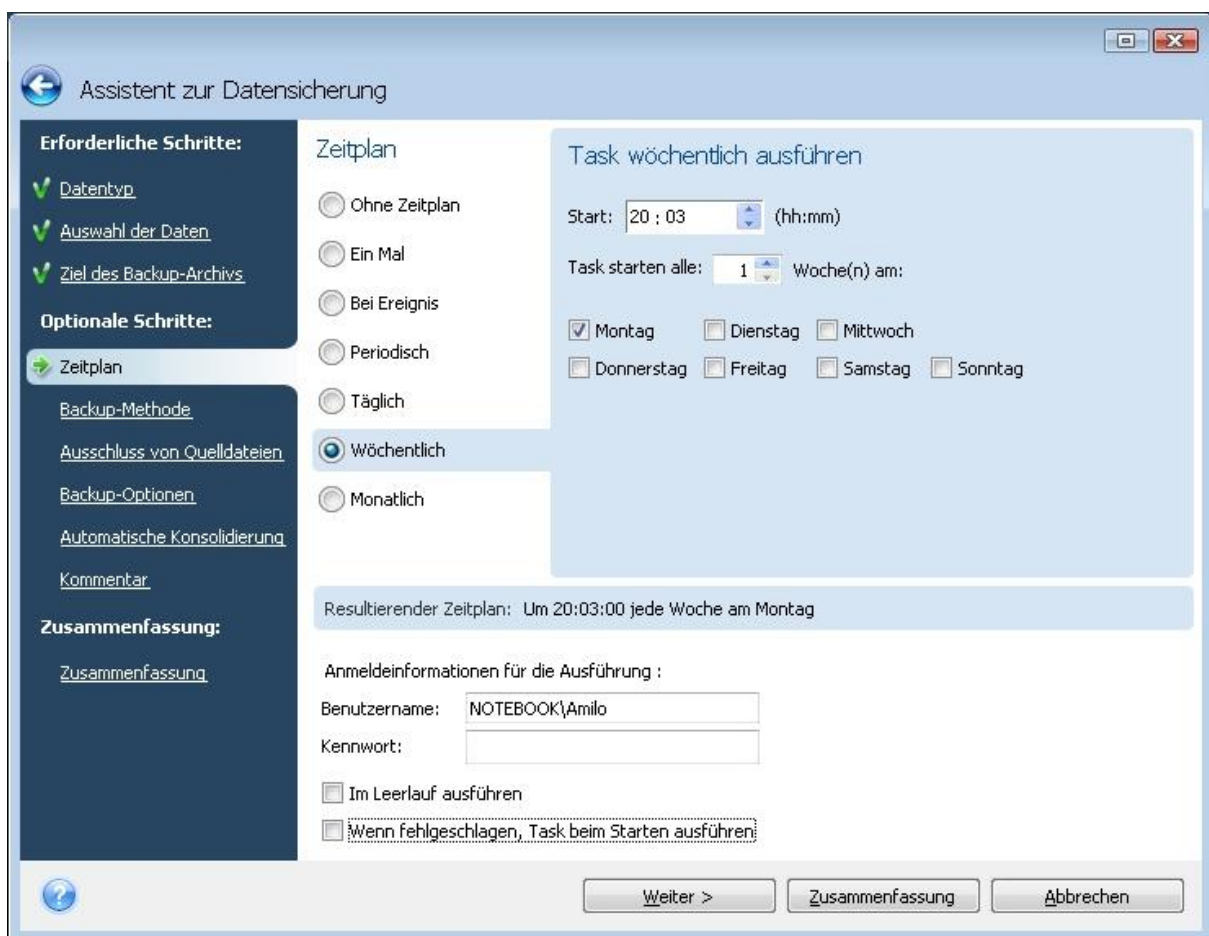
Assistent zur Datensicherung

Erforderliche Schritte:

Datentyp

Auswahl der Daten

Ziel des Backup-Archivs

Optionale Schritte:

Zeitplan

Backup-Methode

Ausschluss von Quelldateien

Backup-Optionen

Automatische Konsolidierung

Kommentar

Zusammenfassung:

Zusammenfassung

Zeitplan

Ohne Zeitplan

Ein Mal

Bei Ereignis

Periodisch

Täglich

Wöchentlich

Monatlich

Task wöchentlich ausführen

Start: 20 : 03 (hh:mm)

Task starten alle: 1 Woche(n) am:

Montag Dienstag Mittwoch

Donnerstag Freitag Samstag Sonntag

Resultierender Zeitplan: Um 20:03:00 jede Woche am Montag

Anmeldeinformationen für die Ausführung :

Benutzername: NOTEBOOK\Amilo

Kennwort:

Im Leerlauf ausführen

Wenn fehlgeschlagen, Task beim Starten ausführen

Weiter > Zusammenfassung Abbrechen